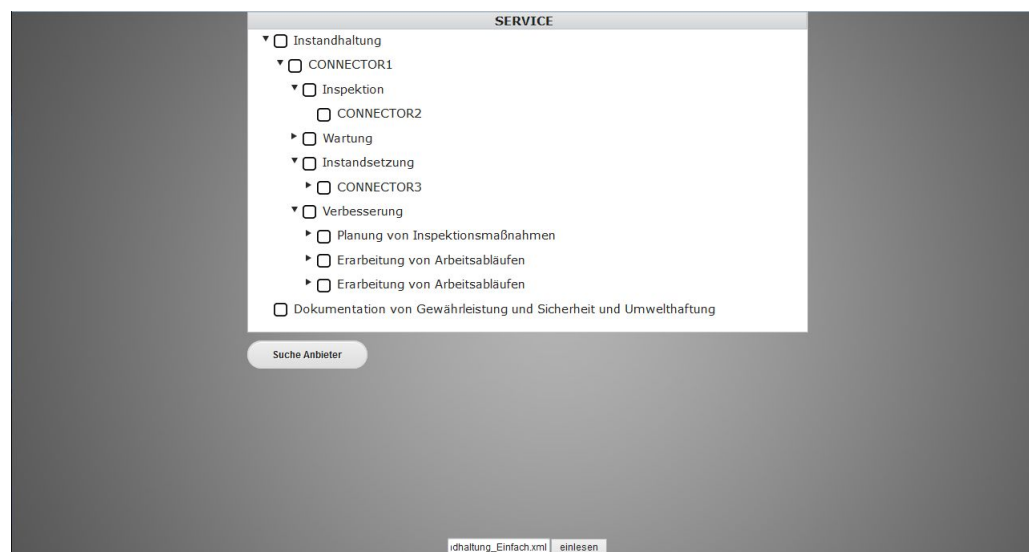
SERVICE

Instandhaltung

CONNECTOR1

Inspektion

CONNECTOR2

Wartung

Instandsetzung

CONNECTOR3

Verbesserung

Planung von Inspektionsmaßnahmen

Erarbeitung von Arbeitsabläufen

Erarbeitung von Arbeitsabläufen

Dokumentation von Gewährleistung und Sicherheit und Umwelthaftung

Suche Anbieter

ıdhaltung_Einfach.xml einlesen